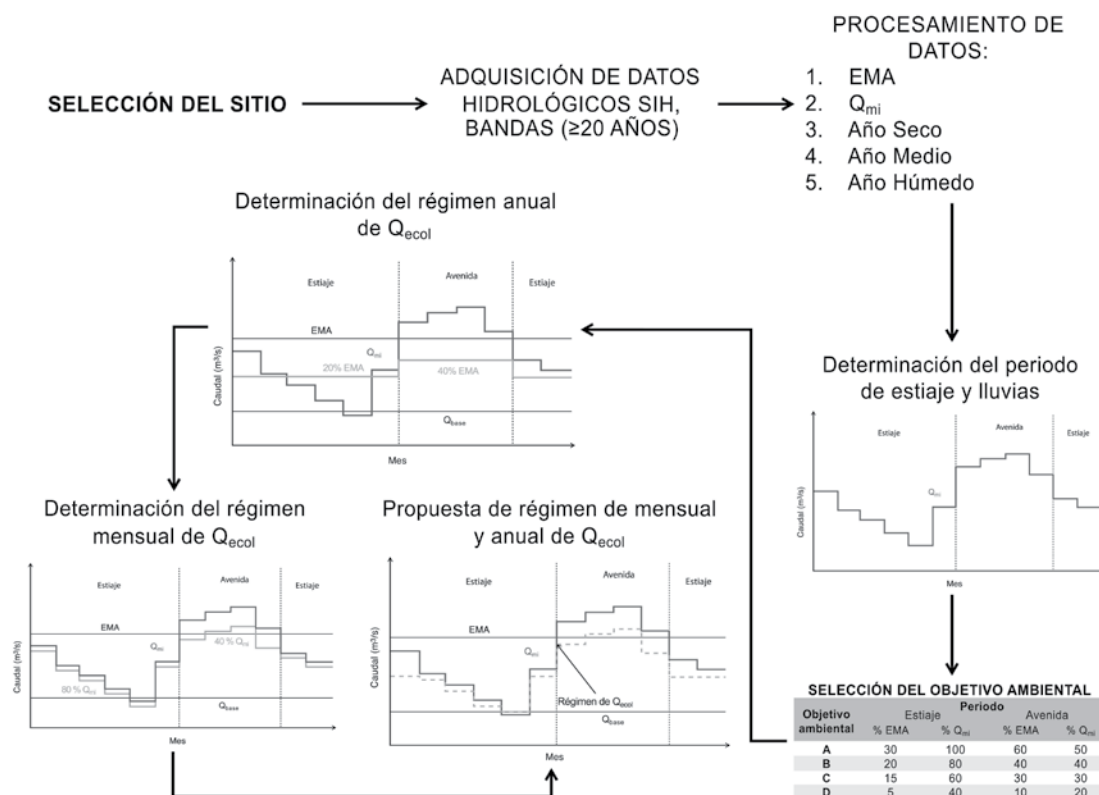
SELECCIÓN DEL SITIO

ADQUISICIÓN DE DATOS HIDROLÓGICOS SIH, BANDAS (≥20 AÑOS)

PROCESAMIENTO DE DATOS:
1. EMA
2. $Q_{mi}$
3. Año Seco
4. Año Medio
5. Año Húmedo

Determinación del régimen anual de $Q_{ecol}$

Estiaje
Avenida
Estiaje
EMA
$Q_{mi}$
20% EMA
40% EMA
Caudal (m³/s)
$Q_{base}$
Mes

Determinación del periodo de estiaje y lluvias

Estiaje
Avenida
Estiaje
$Q_{mi}$
Caudal (m³/s)
Mes

Determinación del régimen mensual de $Q_{ecol}$

Estiaje
Avenida
Estiaje
EMA
$Q_{mi}$
40 % $Q_{mi}$
80 % $Q_{mi}$
Caudal (m³/s)
$Q_{base}$
Mes

Propuesta de régimen de mensual y anual de $Q_{ecol}$

Estiaje
Avenida
Estiaje
EMA
$Q_{mi}$
Caudal (m³/s)
Régimen de $Q_{ecol}$
$Q_{base}$
Mes

SELECCIÓN DEL OBJETIVO AMBIENTAL

| Objetivo ambiental | Periodo Estiaje % EMA | Estiaje % $Q_{mi}$ | Avenida % EMA | Avenida % $Q_{mi}$ |
|---|---|---|---|---|
| A | 30 | 100 | 60 | 50 |
| B | 20 | 80 | 40 | 40 |
| C | 15 | 60 | 30 | 30 |
| D | 5 | 40 | 10 | 20 |